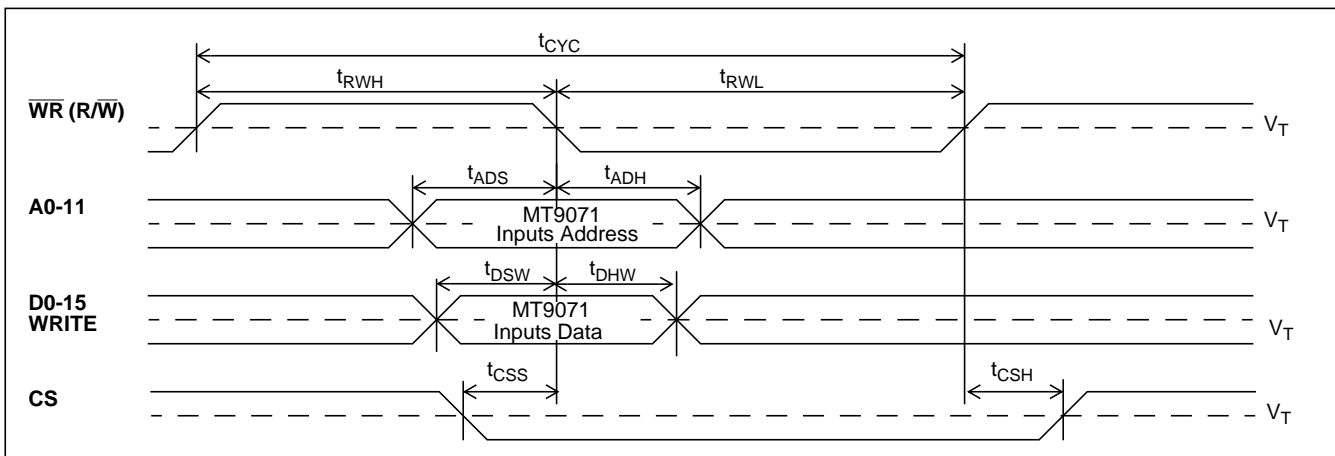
$t_{CYC}$

$t_{RWH}$

$t_{RWL}$

$\overline{WR}$ (R/$\overline{W}$)

$V_T$

$t_{ADS}$

$t_{ADH}$

A0-11

MT9071 Inputs Address

$V_T$

$t_{DSW}$

$t_{DHW}$

D0-15 WRITE

MT9071 Inputs Data

$V_T$

$t_{CSS}$

$t_{CSH}$

CS

$V_T$